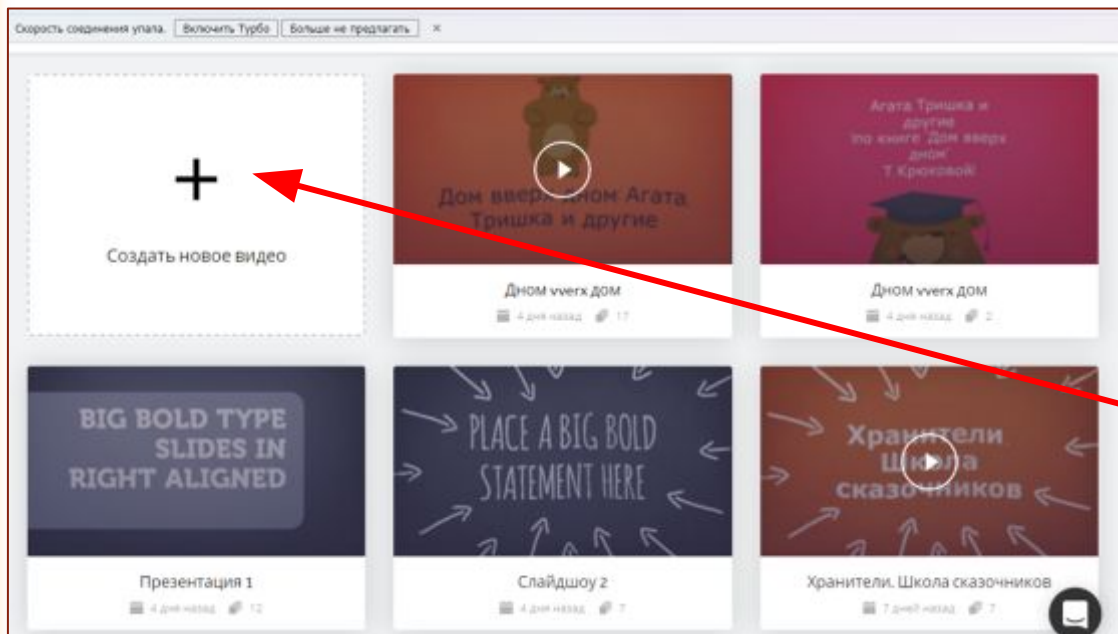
Скорость соединения упала. Включить Турбо Больше не предлагать ×

+

Создать новое видео

Дом вверх дном Агата Тришка и другие

Дном vverx дом

4 дня назад 17

Агата Тришка и другие по книге "Дом вверх дном" Т.Крюковой

Дном vverx дом

4 дня назад 2

BIG BOLD TYPE SLIDES IN RIGHT ALIGNED

Презентация 1

4 дня назад 12

PLACE A BIG BOLD STATEMENT HERE

Слайдшоу 2

4 дня назад 7

Хранители Школа сказочников

Хранители. Школа сказочников

7 дней назад 7